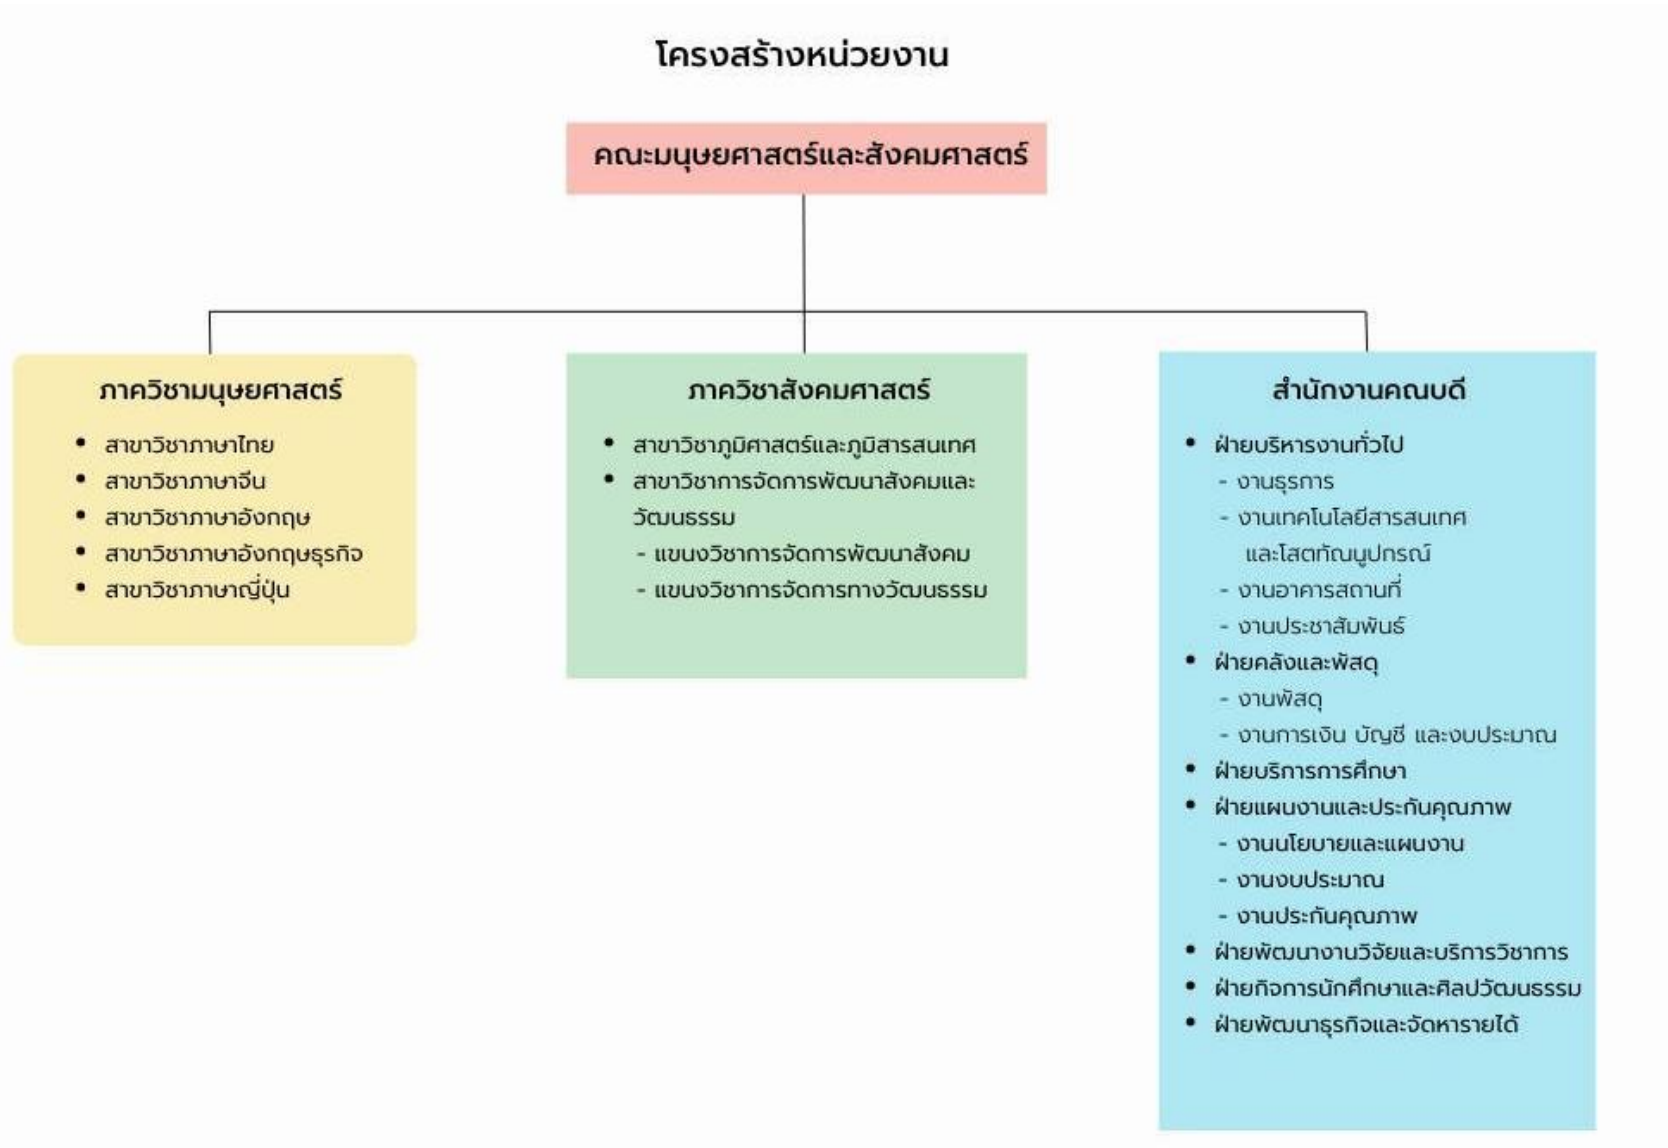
โครงสร้างหน่วยงาน

คณะมนุษยศาสตร์และสังคมศาสตร์

ภาควิชามนุษยศาสตร์

- สาขาวิชาภาษาไทย
- สาขาวิชาภาษาจีน
- สาขาวิชาภาษาอังกฤษ
- สาขาวิชาภาษาอังกฤษธุรกิจ
- สาขาวิชาภาษาญี่ปุ่น

ภาควิชาสังคมศาสตร์

- สาขาวิชาภูมิศาสตร์และภูมิสารสนเทศ
- สาขาวิชาการจัดการพัฒนาสังคมและวัฒนธรรม
  - แขนงวิชาการจัดการพัฒนาสังคม
  - แขนงวิชาการจัดการทางวัฒนธรรม

สำนักงานคณบดี

- ฝ่ายบริหารงานทั่วไป
  - งานธุรการ
  - งานเทคโนโลยีสารสนเทศและโสตทัณนูปกรณ์
  - งานอาคารสถานที่
  - งานประชาสัมพันธ์
- ฝ่ายคลังและพัสดุ
  - งานพัสดุ
  - งานการเงิน บัญชี และงบประมาณ
- ฝ่ายบริการการศึกษา
- ฝ่ายแผนงานและประกันคุณภาพ
  - งานนโยบายและแผนงาน
  - งานงบประมาณ
  - งานประกันคุณภาพ
- ฝ่ายพัฒนางานวิจัยและบริการวิชาการ
- ฝ่ายกิจการนักศึกษาและศิลปวัฒนธรรม
- ฝ่ายพัฒนาธุรกิจและจัดหารายได้